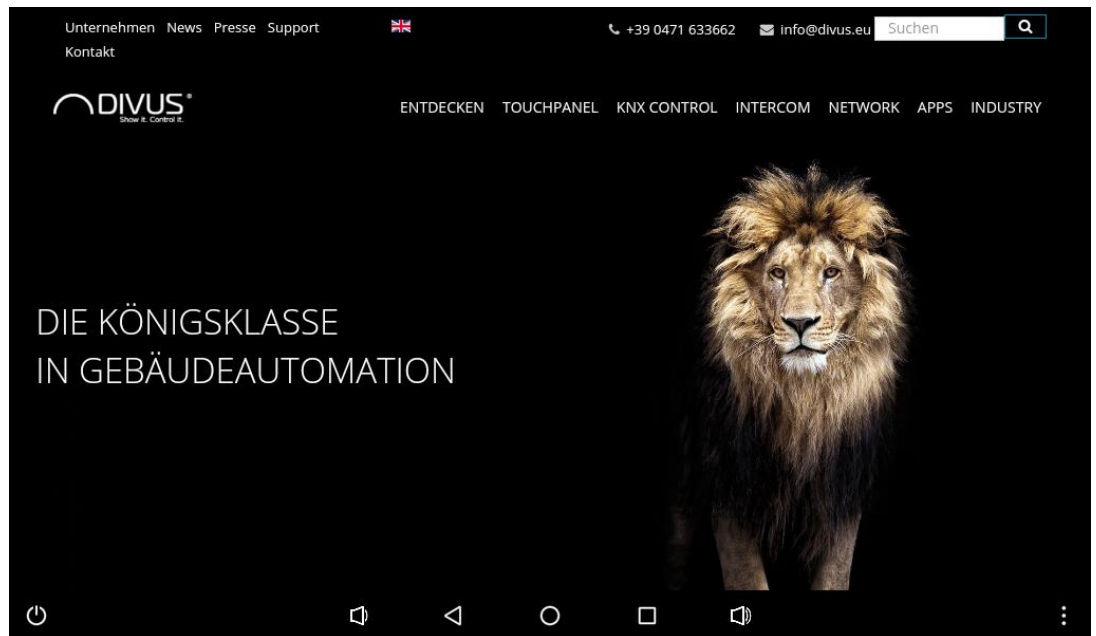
Unternehmen News Presse Support Kontakt

+39 0471 633662 info@divus.eu Suchen

DIVUS®
Show it. Control it.

ENTDECKEN TOUCHPANEL KNX CONTROL INTERCOM NETWORK APPS INDUSTRY

DIE KÖNIGSKLASSE
IN GEBÄUDEAUTOMATION